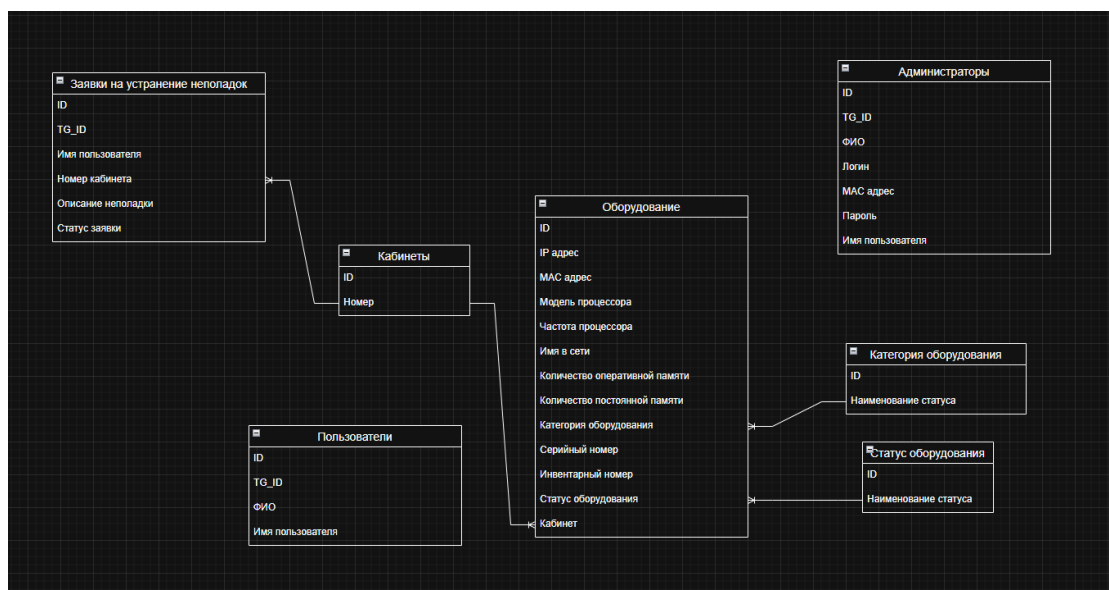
Заявки на устранение неполадок
ID
TG_ID
Имя пользователя
Номер кабинета
Описание неполадки
Статус заявки

Администраторы
ID
TG_ID
ФИО
Логин
MAC адрес
Пароль
Имя пользователя

Кабинеты
ID
Номер

Оборудование
ID
IP адрес
MAC адрес
Модель процессора
Частота процессора
Имя в сети
Количество оперативной памяти
Количество постоянной памяти
Категория оборудования
Серийный номер
Инвентарный номер
Статус оборудования
Кабинет

Категория оборудования
ID
Наименование статуса

Пользователи
ID
TG_ID
ФИО
Имя пользователя

Статус оборудования
ID
Наименование статуса